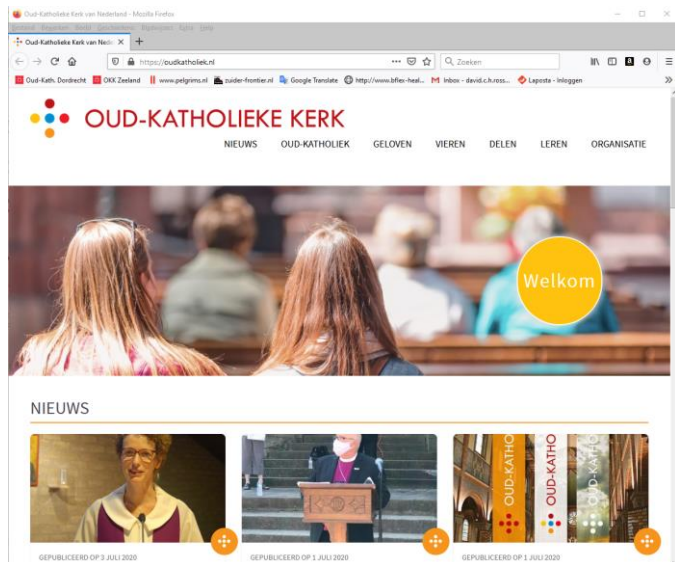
Oud-Katholieke Kerk van Nederland - Mozilla Firefox

Bestand Bewerken Beeld Geschiedenis Bladwijzers Extra Help

Oud-Katholieke Kerk van Nede ×

https://oudkatholiek.nl

Zoeken

Oud-Kath. Dordrecht OKK Zeeland www.pelgrims.nl zuider-frontier.nl Google Translate http://www.bflex-heal... Inbox - david.c.h.ross... Laposta - Inloggen

OUD-KATHOLIEKE KERK

NIEUWS OUD-KATHOLIEK GELOVEN VIEREN DELEN LEREN ORGANISATIE

Welkom

NIEUWS

OUD-KATHO

OUD-KATHO

OUD-KATHO

GEPUBLICEERD OP 3 JULI 2020

GEPUBLICEERD OP 1 JULI 2020

GEPUBLICEERD OP 1 JULI 2020